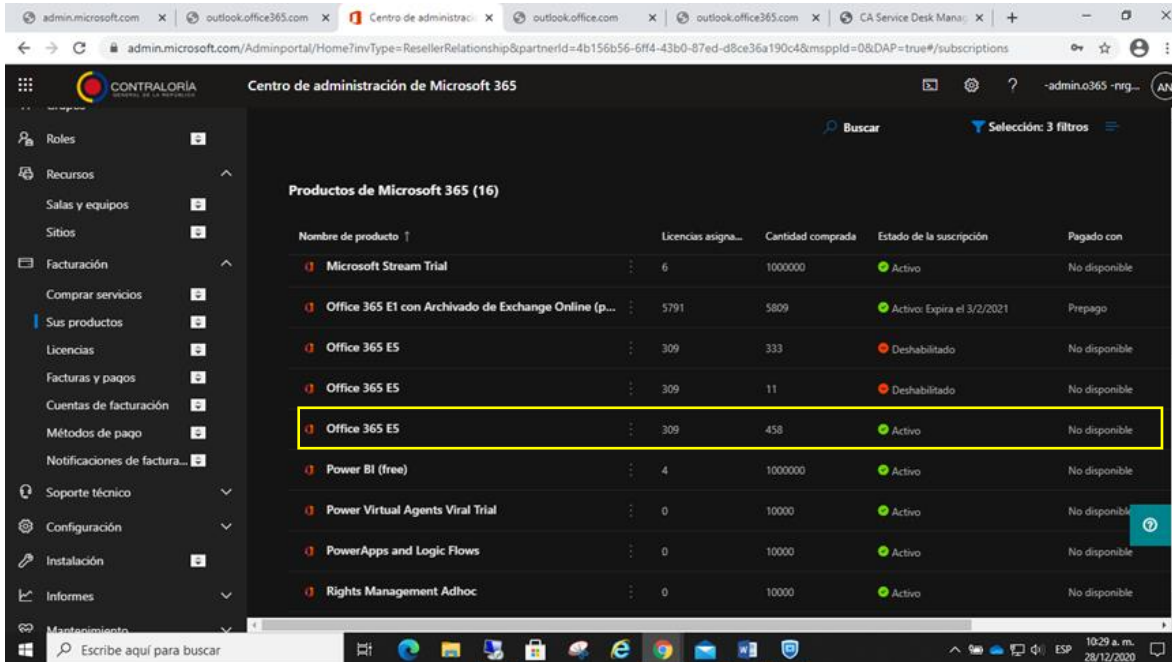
admin.microsoft.com × | outlook.office365.com × | Centro de administració × | outlook.office.com × | outlook.office365.com × | CA Service Desk Manag × | +

admin.microsoft.com/Adminportal/Home?invType=ResellerRelationship&partnerId=4b156b56-6ff4-43b0-87ed-d8ce36a190c4&msppId=0&DAP=true#/subscriptions

CONTRALORÍA
GENERAL DE LA REPÚBLICA

Centro de administración de Microsoft 365

-admin.o365 -nrg... AN

Grupos
Roles
Recursos
Salas y equipos
Sitios
Facturación
Comprar servicios
Sus productos
Licencias
Facturas y pagos
Cuentas de facturación
Métodos de pago
Notificaciones de factura...
Soporte técnico
Configuración
Instalación
Informes
Mantenimiento

Buscar
Selección: 3 filtros

Productos de Microsoft 365 (16)

| Nombre de producto ↑ | Licencias asigna... | Cantidad comprada | Estado de la suscripción | Pagado con |
|---|---|---|---|---|
| Microsoft Stream Trial | 6 | 1000000 | Activo | No disponible |
| Office 365 E1 con Archivado de Exchange Online (p... | 5791 | 5809 | Activo: Expira el 3/2/2021 | Prepago |
| Office 365 E5 | 309 | 333 | Deshabilitado | No disponible |
| Office 365 E5 | 309 | 11 | Deshabilitado | No disponible |
| Office 365 E5 | 309 | 458 | Activo | No disponible |
| Power BI (free) | 4 | 1000000 | Activo | No disponible |
| Power Virtual Agents Viral Trial | 0 | 10000 | Activo | No disponible |
| PowerApps and Logic Flows | 0 | 10000 | Activo | No disponible |
| Rights Management Adhoc | 0 | 10000 | Activo | No disponible |

Escribe aquí para buscar

ESP 10:29 a. m. 28/12/2020